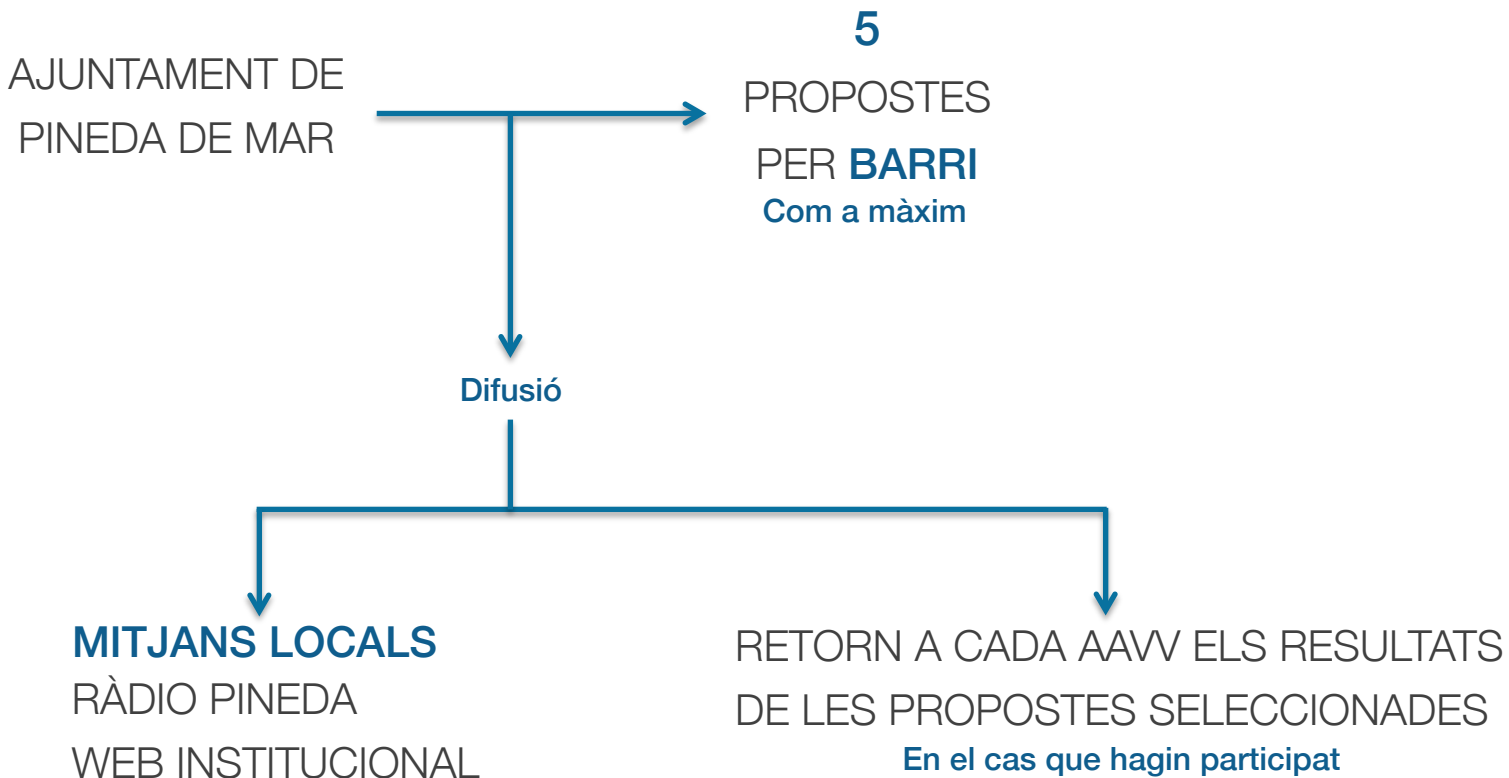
AJUNTAMENT DE PINEDA DE MAR

5
PROPOSTES
PER BARRI
Com a màxim

Difusió

MITJANS LOCALS
RÀDIO PINEDA
WEB INSTITUCIONAL

RETORN A CADA AAVV ELS RESULTATS DE LES PROPOSTES SELECCIONADES
En el cas que hagin participat